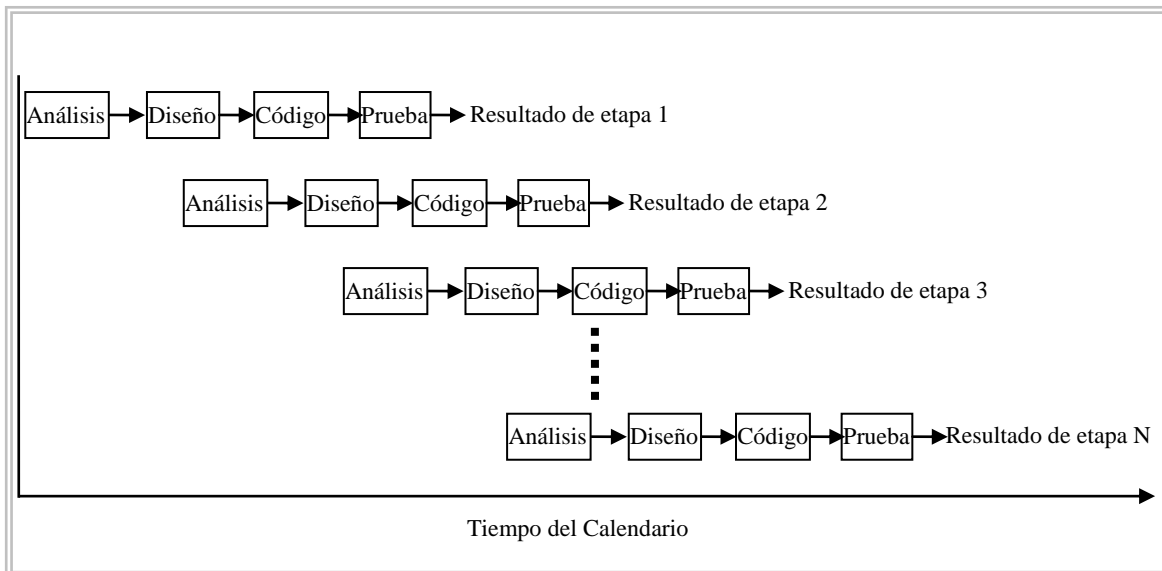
Análisis Diseño Código Prueba Resultado de etapa 1

Análisis Diseño Código Prueba Resultado de etapa 2

Análisis Diseño Código Prueba Resultado de etapa 3

Análisis Diseño Código Prueba Resultado de etapa N

Tiempo del Calendario